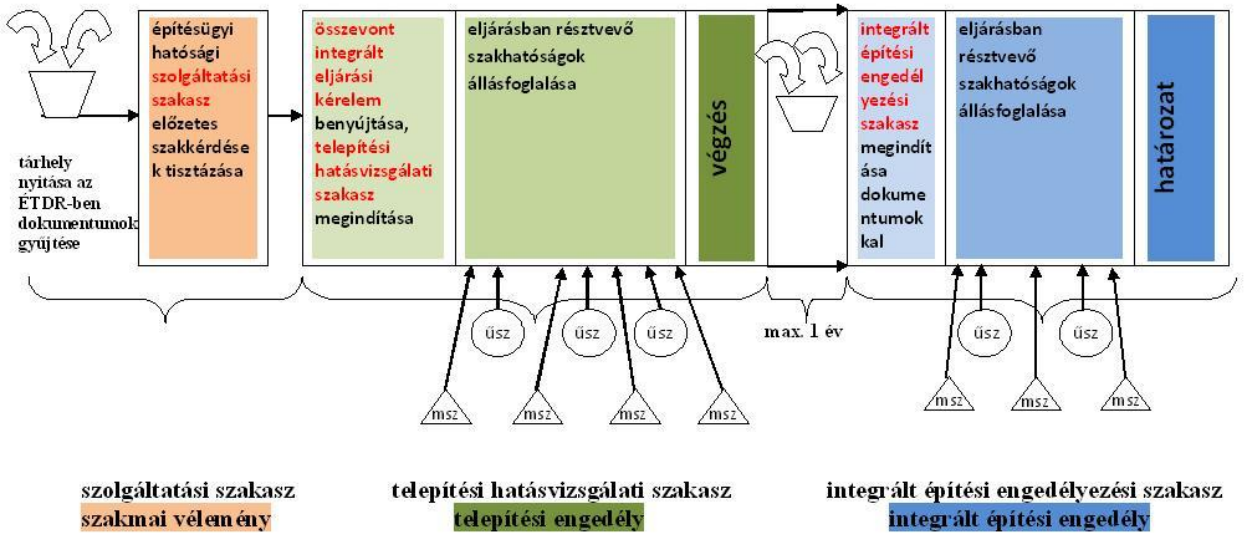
tárhely nyitása az ÉTDR-ben dokumentumok gyűjtése

építésügyi hatósági szolgáltatási szakasz előzetes szakkérdések tisztázása

összevont integrált eljárási kérelem benyújtása, telepítési hatásvizsgálati szakasz megindítása

eljárásban résztvevő szakhatóságok állásfoglalása

végzés

integrált építési engedélyezési szakasz megindítása dokumentumokkal

eljárásban résztvevő szakhatóságok állásfoglalása

határozat

üsz üsz üsz

max. 1 év

üsz üsz

msz msz msz msz

msz msz msz

szolgáltatási szakasz
szakmai vélemény

telepítési hatásvizsgálati szakasz
telepítési engedély

integrált építési engedélyezési szakasz
integrált építési engedély